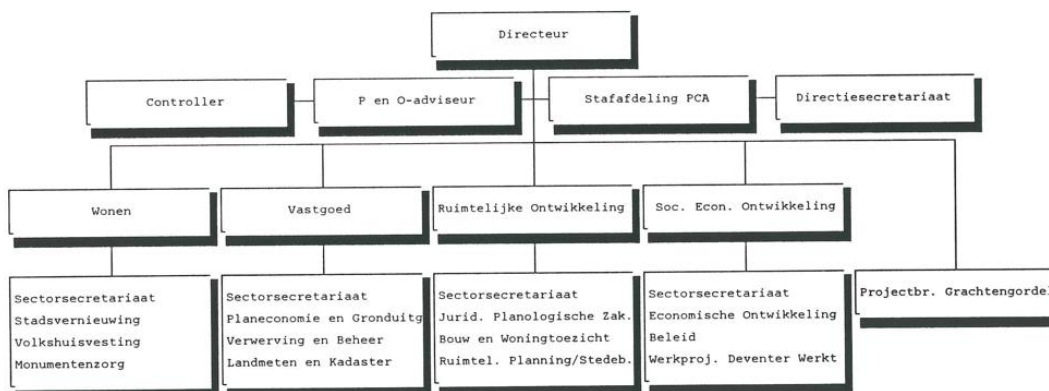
Directeur

Controller

P en O-adviseur

Stafafdeling PCA

Directiesecretariaat

Wonen

Vastgoed

Ruimtelijke Ontwikkeling

Soc. Econ. Ontwikkeling

Sectorsecretariaat
Stadsvernieuwing
Volkshuisvesting
Monumentenzorg

Sectorsecretariaat
Planeconomie en Gronduitg
Verwerving en Beheer
Landmeten en Kadaster

Sectorsecretariaat
Jurid. Planologische Zak.
Bouw en Woningtoezicht
Ruimtel. Planning/Stedeb.

Sectorsecretariaat
Economische Ontwikkeling
Beleid
Werkproj. Deventer Werkt

Projectbr. Grachtengordel